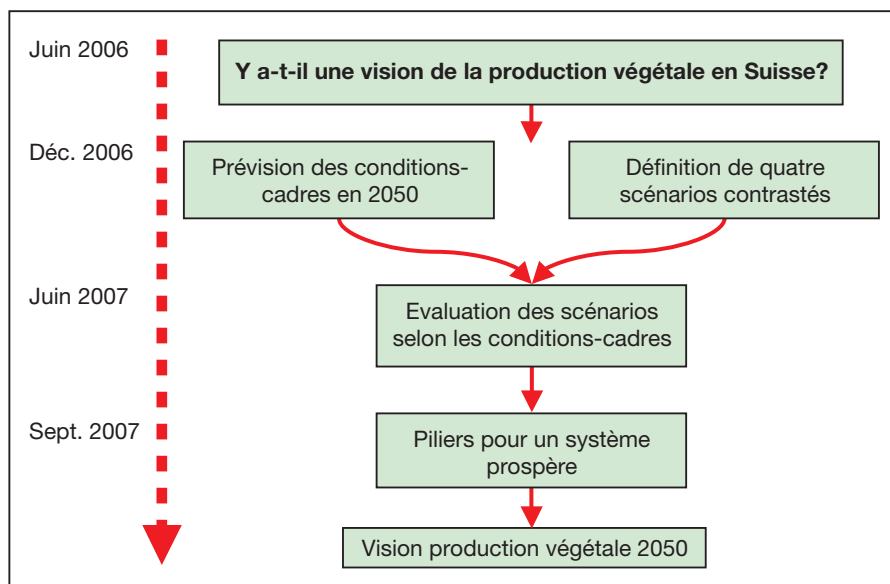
Juin 2006

Y a-t-il une vision de la production végétale en Suisse?

Déc. 2006

Prévision des conditions-cadres en 2050

Définition de quatre scénarios contrastés

Juin 2007

Evaluation des scénarios selon les conditions-cadres

Sept. 2007

Piliers pour un système prospère

Vision production végétale 2050